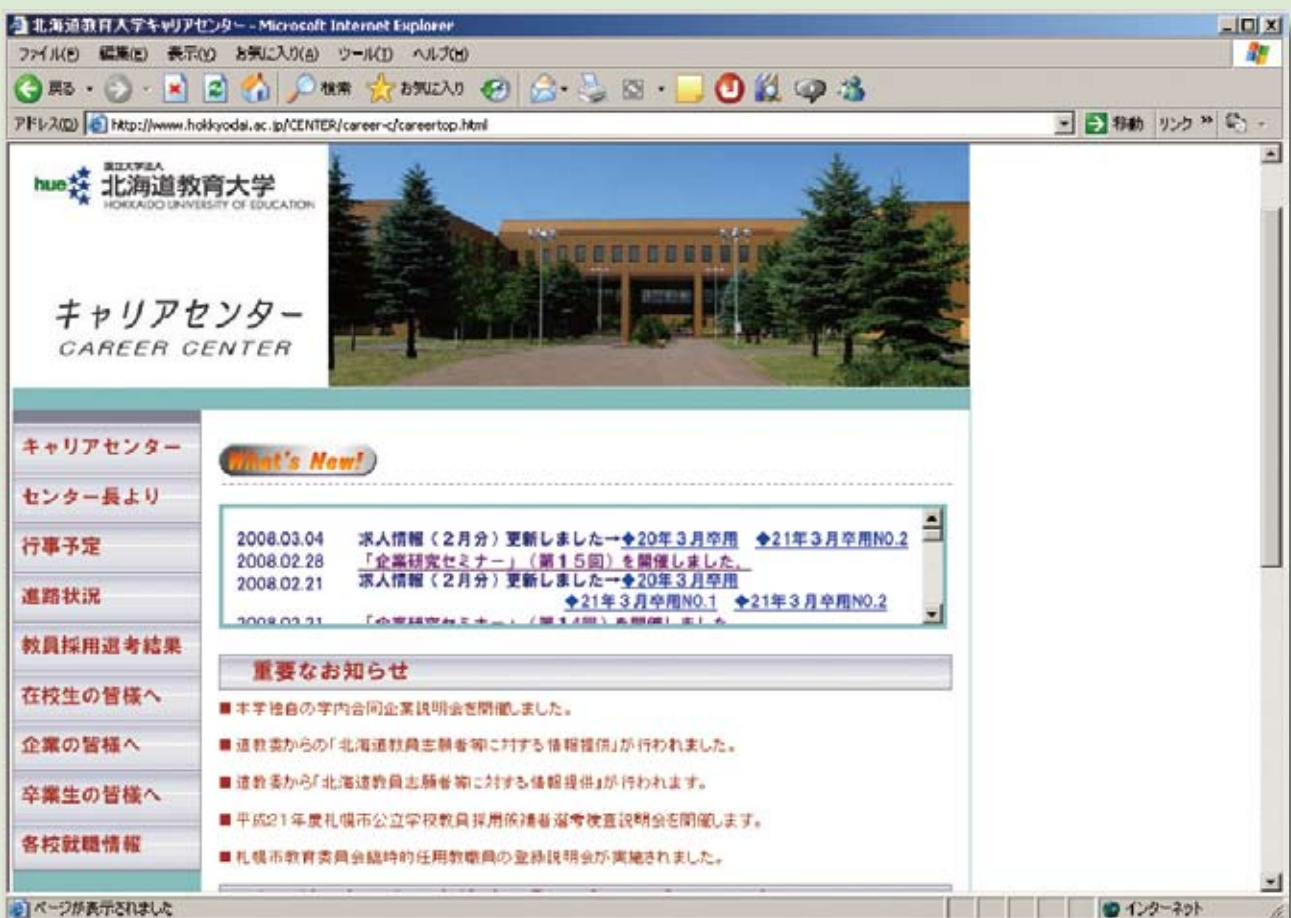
北海道教育大学キャリアセンター - Microsoft Internet Explorer

ファイル(F) 編集(E) 表示(V) お気に入り(A) ツール(T) ヘルプ(H)

戻る 検索 お気に入り

アドレス(D) http://www.hokkyodai.ac.jp/CENTER/career-c/careertop.html

移動 リンク »

hue 国立大学法人 北海道教育大学 HOKKAIDO UNIVERSITY OF EDUCATION

キャリアセンター
CAREER CENTER

キャリアセンター
センター長より
行事予定
進路状況
教員採用選考結果
在校生の皆様へ
企業の皆様へ
卒業生の皆様へ
各校就職情報

What's New!

2008.03.04 求人情報（2月分）更新しました→◆20年3月卒用 ◆21年3月卒用NO.2
2008.02.28 「企業研究セミナー」（第15回）を開催しました。
2008.02.21 求人情報（2月分）更新しました→◆20年3月卒用 ◆21年3月卒用NO.1 ◆21年3月卒用NO.2
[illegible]

重要なお知らせ

■ 本学独自の学内合同企業説明会を開催しました。
■ 道教委からの「北海道教員志願者等に対する情報提供」が行われました。
■ 道教委から「北海道教員志願者等に対する情報提供」が行われます。
■ 平成21年度札幌市公立学校教員採用候補者選考検査説明会を開催します。
■ 札幌市教育委員会臨時的任用教職員の登録説明会が実施されました。

ページが表示されました
インターネット